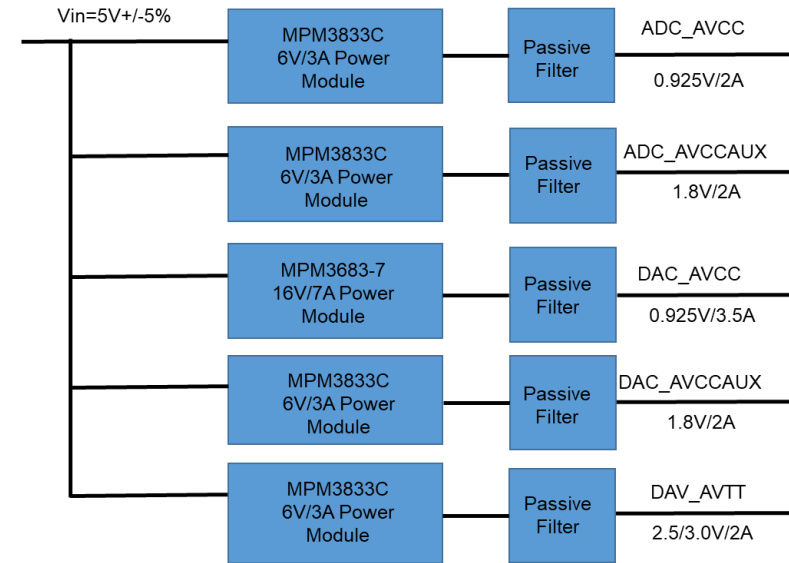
Vin=5V+/-5%

MPM3833C 6V/3A Power Module

Passive Filter

ADC_AVCC

0.925V/2A

MPM3833C 6V/3A Power Module

Passive Filter

ADC_AVCCAUX

1.8V/2A

MPM3683-7 16V/7A Power Module

Passive Filter

DAC_AVCC

0.925V/3.5A

MPM3833C 6V/3A Power Module

Passive Filter

DAC_AVCCAUX

1.8V/2A

MPM3833C 6V/3A Power Module

Passive Filter

DAV_AVTT

2.5/3.0V/2A